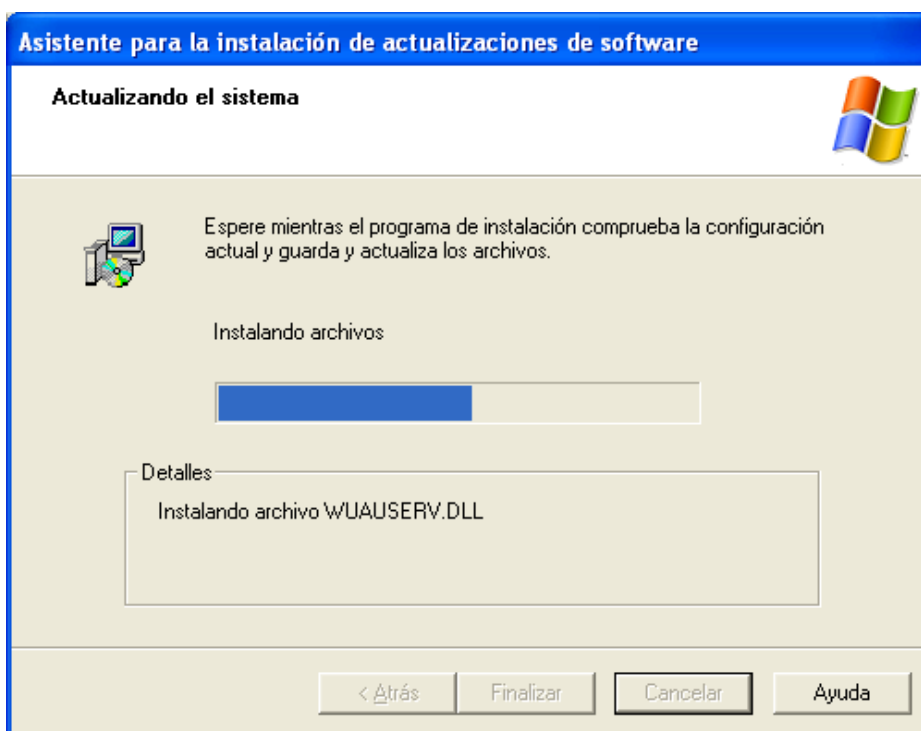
Asistente para la instalación de actualizaciones de software

Actualizando el sistema

Espere mientras el programa de instalación comprueba la configuración actual y guarda y actualiza los archivos.

Instalando archivos

Detalles

Instalando archivo WUAUSERV.DLL

< Atrás

Finalizar

Cancelar

Ayuda